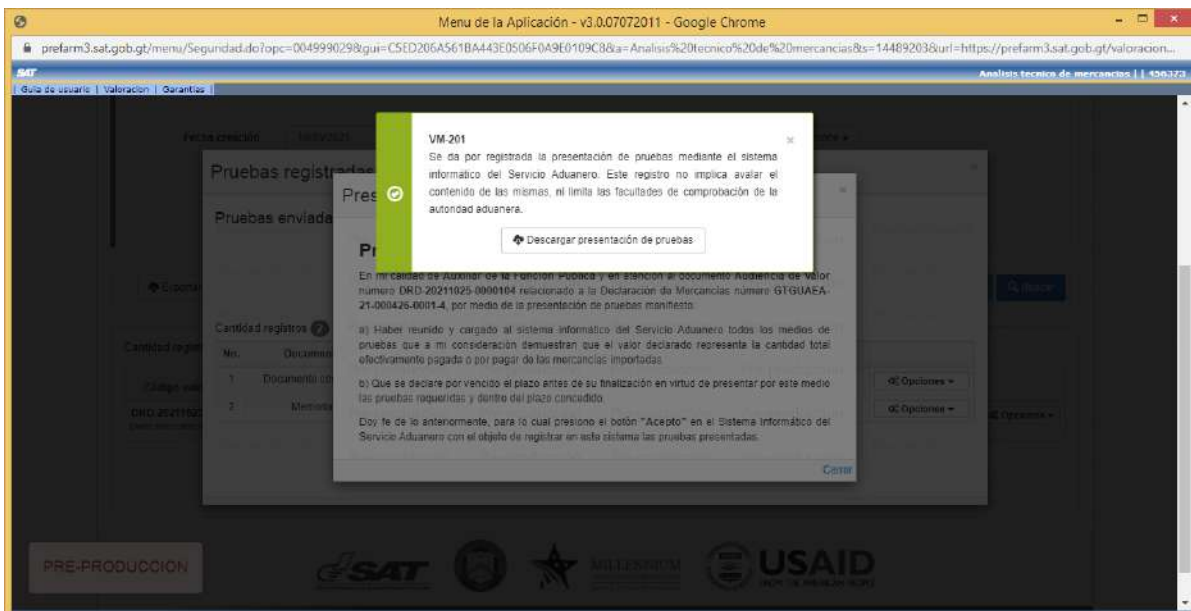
Menu de la Aplicación - v3.0.07072011 - Google Chrome

prefarm3.sat.gob.gt/menu/Seguridad.do?opc=004999029&gui=C5ED206A561BA443E0506F0A9E0109C8&a=Analisis%20tecnico%20de%20mercancias&s=14489203&url=https://prefarm3.sat.gob.gt/valoracion...

SAT
Analisis tecnico de mercancias | | 456373

Guia de usuario | Valoracion | Garantias

Fecha creación

Pruebas registradas

Pruebas enviadas

Pres

VM-201
Se da por registrada la presentación de pruebas mediante el sistema informático del Servicio Aduanero. Este registro no implica avalar el contenido de las mismas, ni limita las facultades de comprobación de la autoridad aduanera.

Descargar presentación de pruebas

Pr

En mi calidad de Auxiliar de la Función Pública y en atención al documento Audiencia de Valor número DRD-20211025-0000104 relacionado a la Declaración de Mercancías número GTGUAEA-21-000426-0001-4, por medio de la presentación de pruebas manifiesto:

a) Haber reunido y cargado al sistema informático del Servicio Aduanero todos los medios de pruebas que a mi consideración demuestran que el valor declarado representa la cantidad total efectivamente pagada o por pagar de las mercancías importadas.

b) Que se declare por vencido el plazo antes de su finalización en virtud de presentar por este medio las pruebas requeridas y dentro del plazo concedido.

Doy fe de lo anteriormente, para lo cual presiono el botón "Acepto" en el Sistema Informático del Servicio Aduanero con el objeto de registrar en este sistema las pruebas presentadas.

Cerrar

Cantidad registros

No.
Documento
1
Documento
2
Memoria

Opciones
Opciones
Opciones

Buscar

PRE-PRODUCCION

SAT
MILLENNIUM
USAID